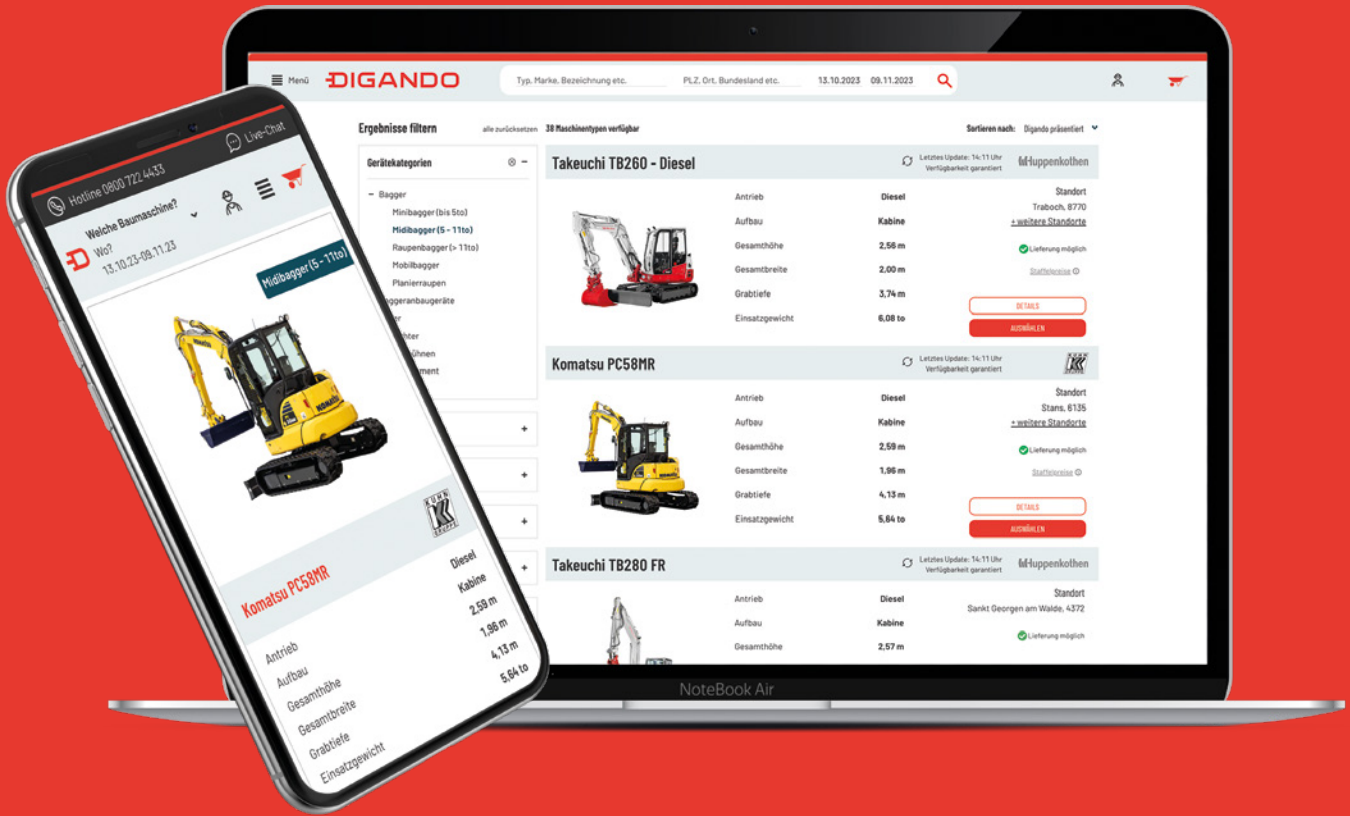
Menü DIGANDO Typ, Marke, Bezeichnung etc. PLZ, Ort, Bundesland etc. 13.10.2023 09.11.2023

Ergebnisse filtern alle zurücksetzen 38 Maschinentypen verfügbar Sortieren nach: Digando präsentiert

Gerätekategorien
– Bagger
Minibagger (bis 5to)
Midibagger (5 - 11to)
Raupenbagger (> 11to)
Mobilbagger
Planierraupen
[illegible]bbaggeranbaugeräte
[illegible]er
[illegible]hter
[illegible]bühnen
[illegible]ment

Takeuchi TB260 - Diesel
Letztes Update: 14:11 Uhr Verfügbarkeit garantiert
Huppenkothen
Antrieb Diesel
Aufbau Kabine
Gesamthöhe 2,56 m
Gesamtbreite 2,00 m
Grabtiefe 3,74 m
Einsatzgewicht 6,08 to
Standort Traboch, 8770
+ weitere Standorte
Lieferung möglich
Staffelpreise
DETAILS
AUSWÄHLEN

Komatsu PC58MR
Letztes Update: 14:11 Uhr Verfügbarkeit garantiert
Antrieb Diesel
Aufbau Kabine
Gesamthöhe 2,59 m
Gesamtbreite 1,96 m
Grabtiefe 4,13 m
Einsatzgewicht 5,64 to
Standort Stans, 6135
+ weitere Standorte
Lieferung möglich
Staffelpreise
DETAILS
AUSWÄHLEN

Takeuchi TB280 FR
Letztes Update: 14:11 Uhr Verfügbarkeit garantiert
Huppenkothen
Antrieb Diesel
Aufbau Kabine
Gesamthöhe 2,57 m
Standort Sankt Georgen am Walde, 4372
Lieferung möglich

NoteBook Air

Hotline 0800 722 4433 Live-Chat
Welche Baumaschine?
Wo?
13.10.23-09.11.23
Midibagger (5 - 11to)
KUHN
Komatsu PC58MR
Antrieb Diesel
Aufbau Kabine
Gesamthöhe 2,59 m
Gesamtbreite 1,96 m
Grabtiefe 4,13 m
Einsatzgewicht 5,64 to